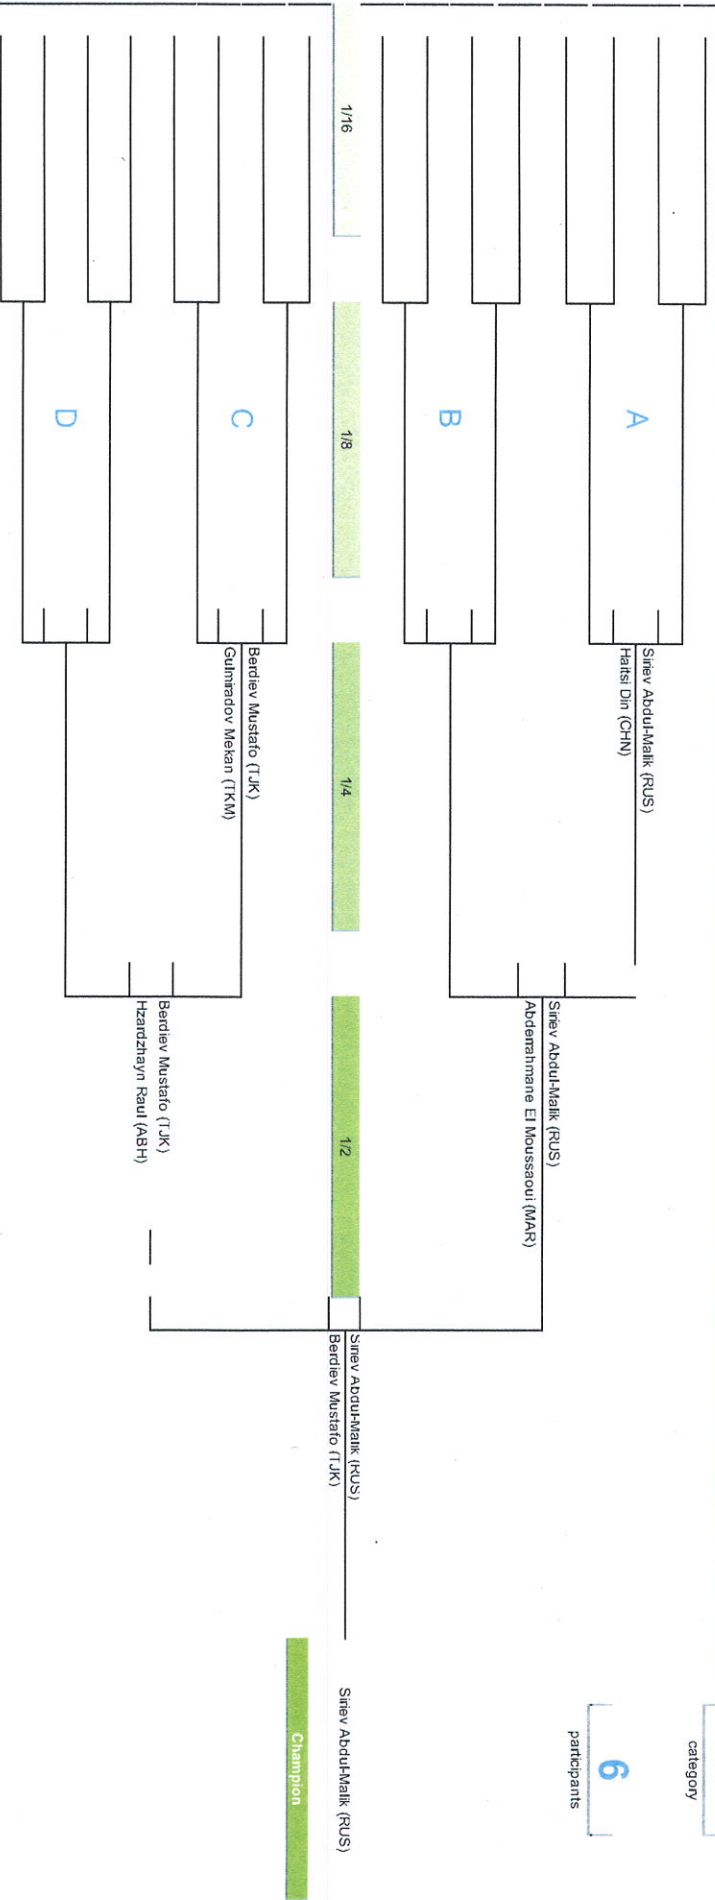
category

6
participants

1/16

1/8

1/4

1/2

A

B

C

D

Siriev Abdul-Malik (RUS)
Haitsi Din (CHN)

Berdiev Mustafo (TJK)
Gulmiradov Mekan (TKM)

Siriev Abdul-Malik (RUS)
Abdemahmane El Moussaoui (MAR)

Berdiev Mustafo (TJK)
Hzardzhayn Raul (ABH)

Siriev Abdul-Malik (RUS)
Berdiev Mustafo (TJK)

Siriev Abdul-Malik (RUS)

Champion